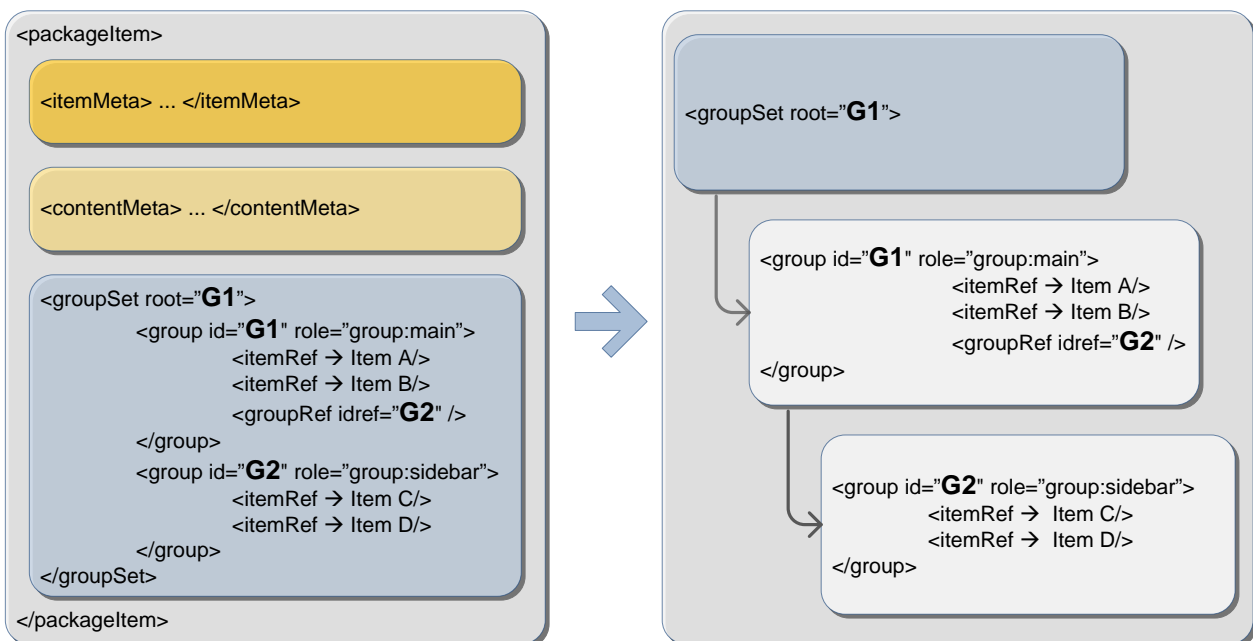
<packageItem>

<itemMeta> ... </itemMeta>

<contentMeta> ... </contentMeta>

<groupSet root="G1">
<group id="G1" role="group:main">
<itemRef → Item A/>
<itemRef → Item B/>
<groupRef idref="G2" />
</group>
<group id="G2" role="group:sidebar">
<itemRef → Item C/>
<itemRef → Item D/>
</group>
</groupSet>

</packageItem>

<groupSet root="G1">

<group id="G1" role="group:main">
<itemRef → Item A/>
<itemRef → Item B/>
<groupRef idref="G2" />
</group>

<group id="G2" role="group:sidebar">
<itemRef → Item C/>
<itemRef → Item D/>
</group>